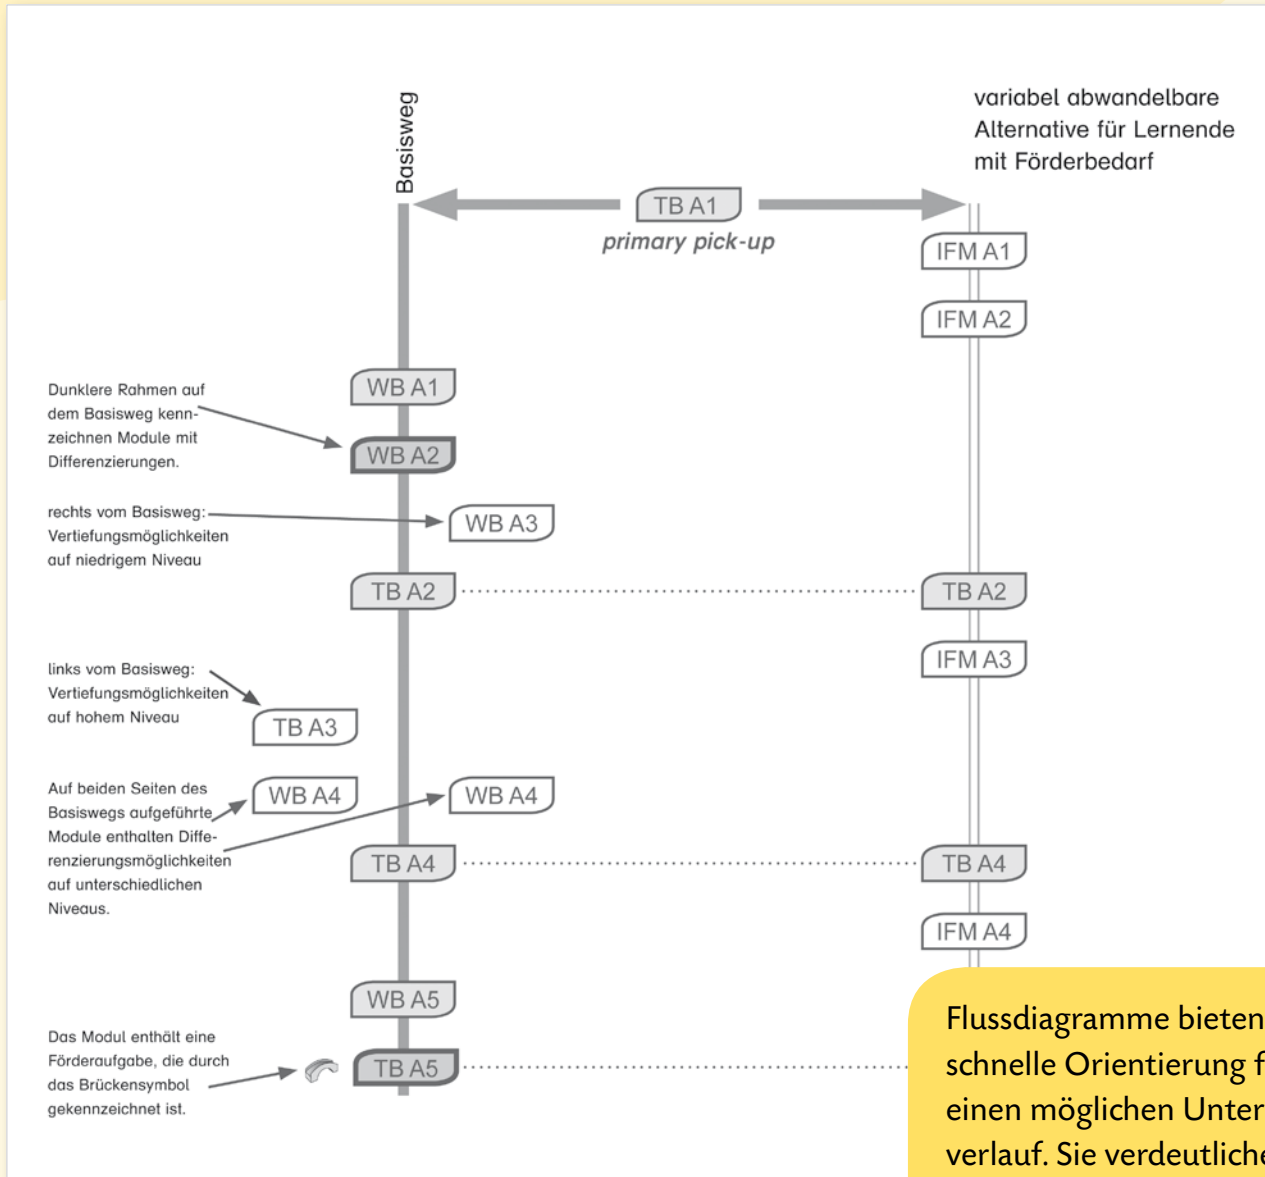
Basisweg

variabel abwandelbare Alternative für Lernende mit Förderbedarf

TB A1
primary pick-up

IFM A1

IFM A2

Dunklere Rahmen auf dem Basisweg kennzeichnen Module mit Differenzierungen.

WB A1

WB A2

rechts vom Basisweg: Vertiefungsmöglichkeiten auf niedrigem Niveau

WB A3

TB A2

TB A2

IFM A3

links vom Basisweg: Vertiefungsmöglichkeiten auf hohem Niveau

TB A3

Auf beiden Seiten des Basiswegs aufgeführte Module enthalten Differenzierungsmöglichkeiten auf unterschiedlichen Niveaus.

WB A4

WB A4

TB A4

TB A4

IFM A4

WB A5

Das Modul enthält eine Förderaufgabe, die durch das Brückensymbol gekennzeichnet ist.

TB A5

Flussdiagramme bieten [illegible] schnelle Orientierung f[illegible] einen möglichen Unter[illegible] verlauf. Sie verdeutliche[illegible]